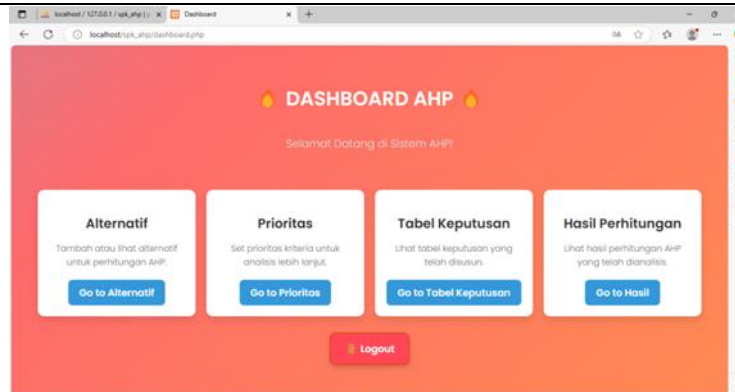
localhost / 127.0.0.1 / spk_ahp | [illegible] × Dashboard × +

localhost/spk_ahp/dashboard.php

DASHBOARD AHP

Selamat Datang di Sistem AHP!

Alternatif

Tambah atau lihat alternatif untuk perhitungan AHP.

Go to Alternatif

Prioritas

Set prioritas kriteria untuk analisis lebih lanjut.

Go to Prioritas

Tabel Keputusan

Lihat tabel keputusan yang telah disusun.

Go to Tabel Keputusan

Hasil Perhitungan

Lihat hasil perhitungan AHP yang telah dianalisis.

Go to Hasil

Logout